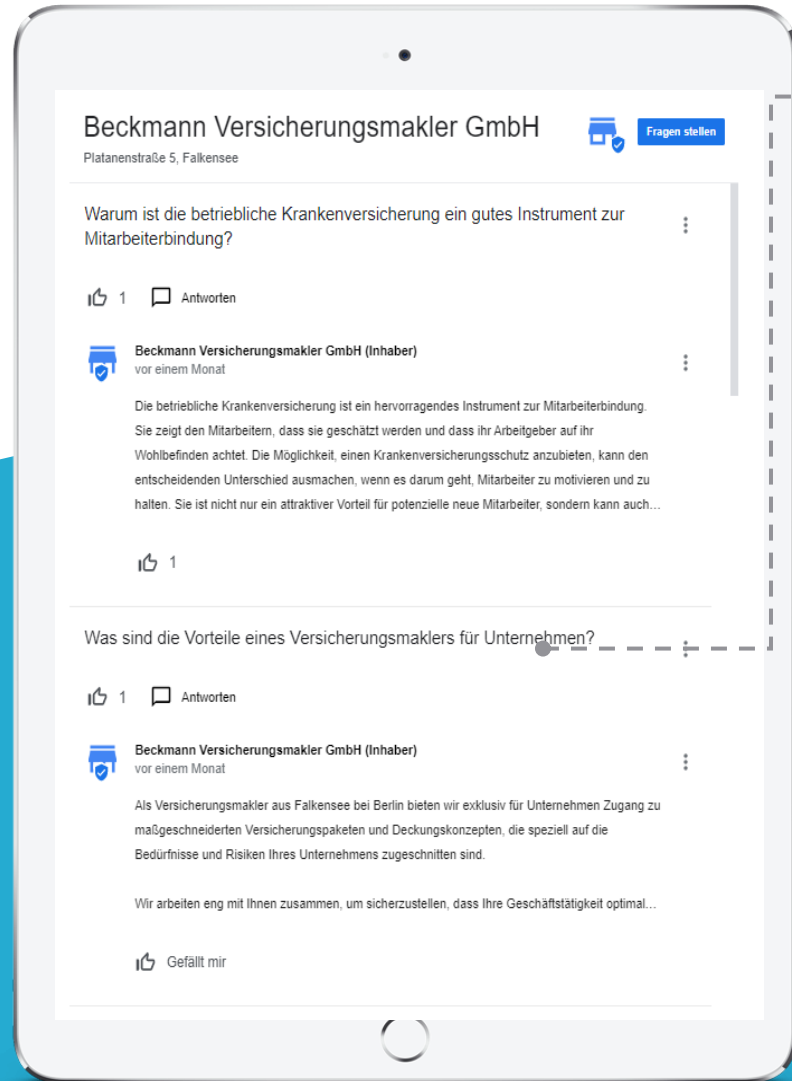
Beckmann Versicherungsmakler GmbH

Platanenstraße 5, Falkensee

Fragen stellen

Warum ist die betriebliche Krankenversicherung ein gutes Instrument zur Mitarbeiterbindung?

1 Antworten

Beckmann Versicherungsmakler GmbH (Inhaber)
vor einem Monat

Die betriebliche Krankenversicherung ist ein hervorragendes Instrument zur Mitarbeiterbindung. Sie zeigt den Mitarbeitern, dass sie geschätzt werden und dass ihr Arbeitgeber auf ihr Wohlbefinden achtet. Die Möglichkeit, einen Krankenversicherungsschutz anzubieten, kann den entscheidenden Unterschied ausmachen, wenn es darum geht, Mitarbeiter zu motivieren und zu halten. Sie ist nicht nur ein attraktiver Vorteil für potenzielle neue Mitarbeiter, sondern kann auch...

1

Was sind die Vorteile eines Versicherungsmaklers für Unternehmen?

1 Antworten

Beckmann Versicherungsmakler GmbH (Inhaber)
vor einem Monat

Als Versicherungsmakler aus Falkensee bei Berlin bieten wir exklusiv für Unternehmen Zugang zu maßgeschneiderten Versicherungspaketen und Deckungskonzepten, die speziell auf die Bedürfnisse und Risiken Ihres Unternehmens zugeschnitten sind.

Wir arbeiten eng mit Ihnen zusammen, um sicherzustellen, dass Ihre Geschäftstätigkeit optimal...

Gefällt mir